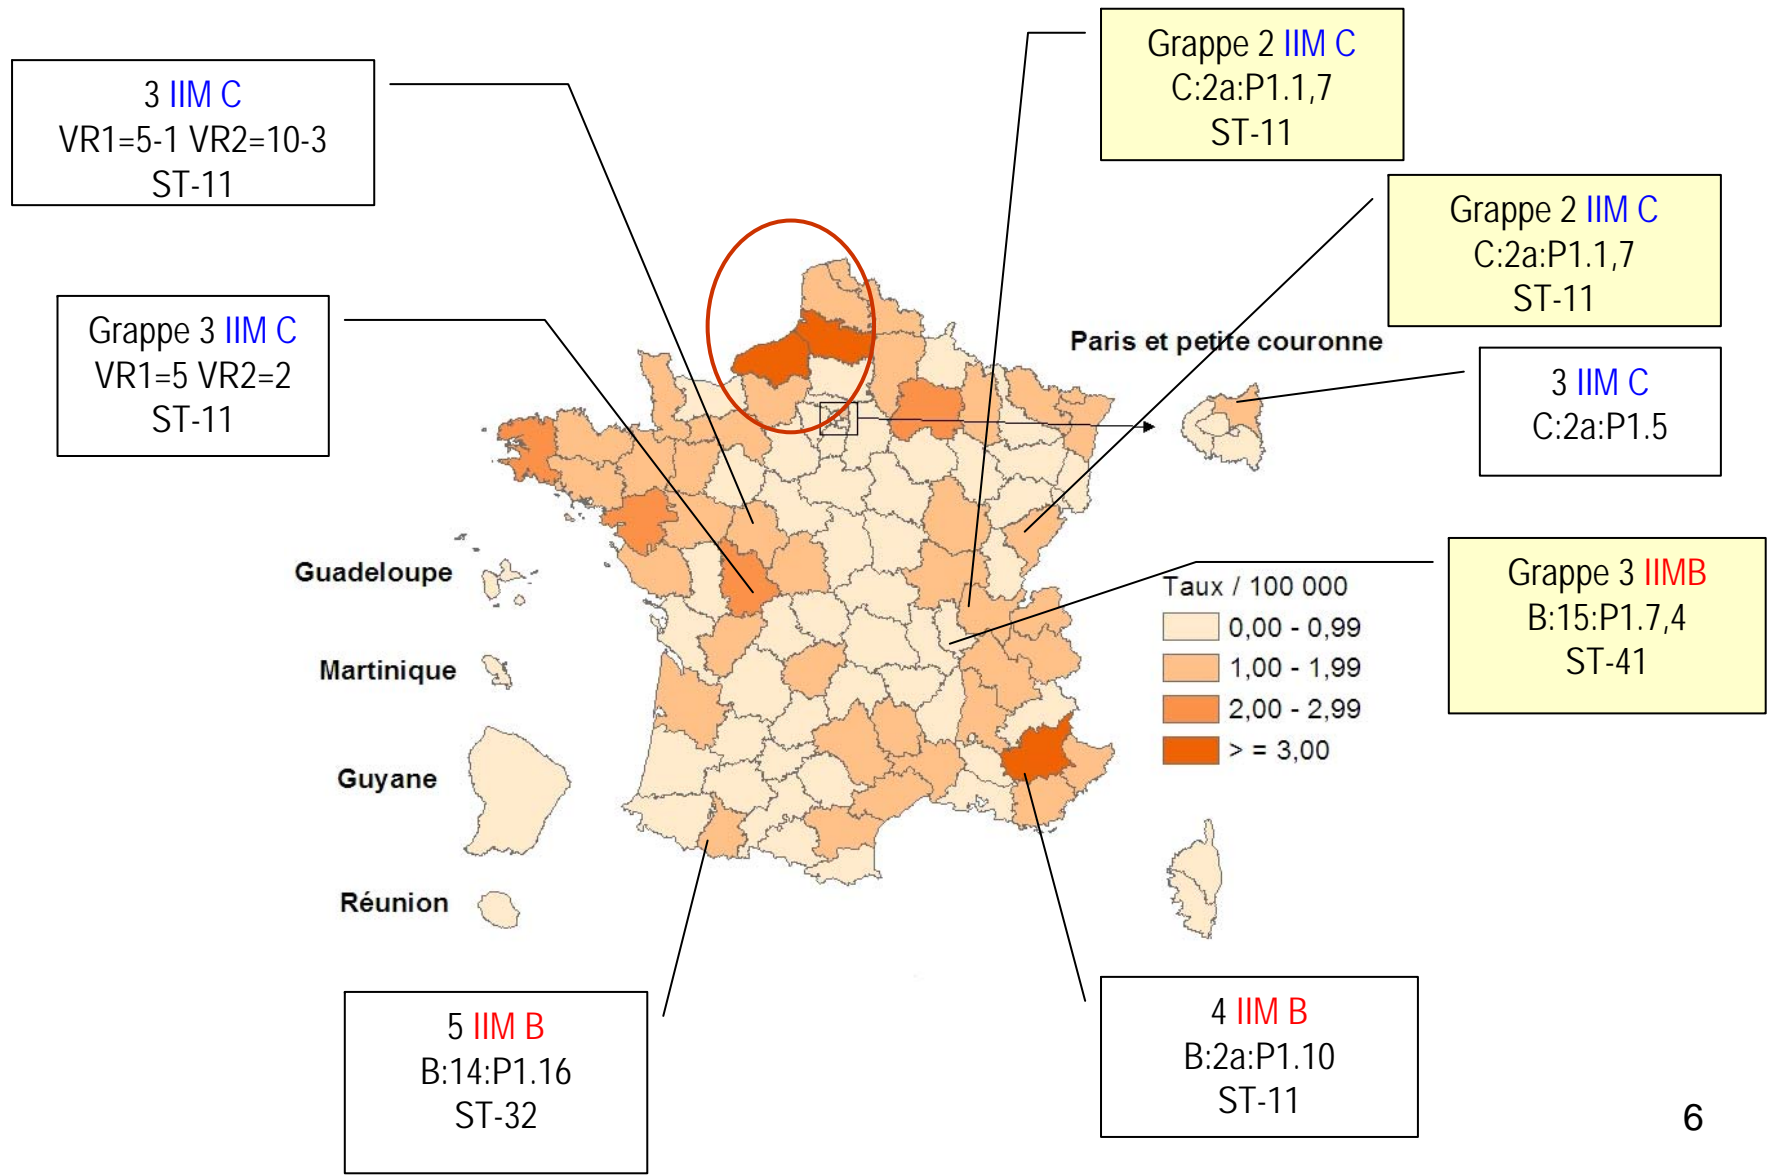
3 IIM C
VR1=5-1 VR2=10-3
ST-11

Grappe 2 IIM C
C:2a:P1.1,7
ST-11

Grappe 2 IIM C
C:2a:P1.1,7
ST-11

Paris et petite couronne

Grappe 3 IIM C
VR1=5 VR2=2
ST-11

3 IIM C
C:2a:P1.5

Guadeloupe

Martinique

Guyane

Réunion

Taux / 100 000
0,00 - 0,99
1,00 - 1,99
2,00 - 2,99
> = 3,00

Grappe 3 IIMB
B:15:P1.7,4
ST-41

5 IIM B
B:14:P1.16
ST-32

4 IIM B
B:2a:P1.10
ST-11

6